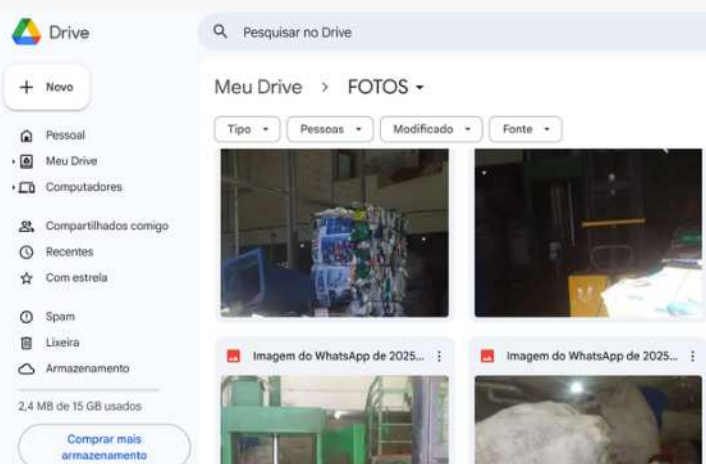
Drive

Pesquisar no Drive

Novo

Pessoal

Meu Drive

Computadores

Compartilhados comigo

Recentes

Com estrela

Spam

Lixeira

Armazenamento

2,4 MB de 15 GB usados

Comprar mais armazenamento

Meu Drive > FOTOS

Tipo

Pessoas

Modificado

Fonte

Imagem do WhatsApp de 2025...

Imagem do WhatsApp de 2025...